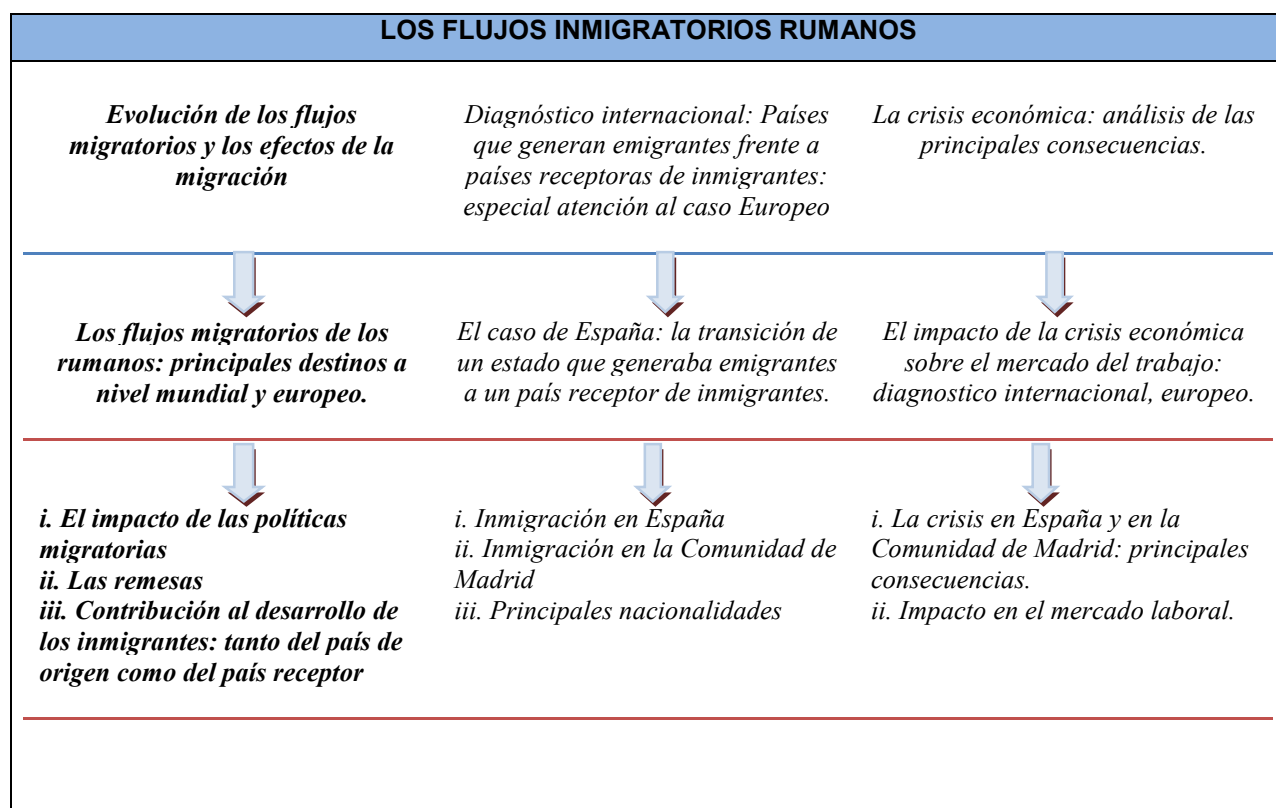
LOS FLUJOS INMIGRATORIOS RUMANOS

Evolución de los flujos migratorios y los efectos de la migración

Diagnóstico internacional: Países que generan emigrantes frente a países receptoras de inmigrantes: especial atención al caso Europeo

La crisis económica: análisis de las principales consecuencias.

Los flujos migratorios de los rumanos: principales destinos a nivel mundial y europeo.

El caso de España: la transición de un estado que generaba emigrantes a un país receptor de inmigrantes.

El impacto de la crisis económica sobre el mercado del trabajo: diagnostico internacional, europeo.

i. El impacto de las políticas migratorias
ii. Las remesas
iii. Contribución al desarrollo de los inmigrantes: tanto del país de origen como del país receptor

i. Inmigración en España
ii. Inmigración en la Comunidad de Madrid
iii. Principales nacionalidades

i. La crisis en España y en la Comunidad de Madrid: principales consecuencias.
ii. Impacto en el mercado laboral.